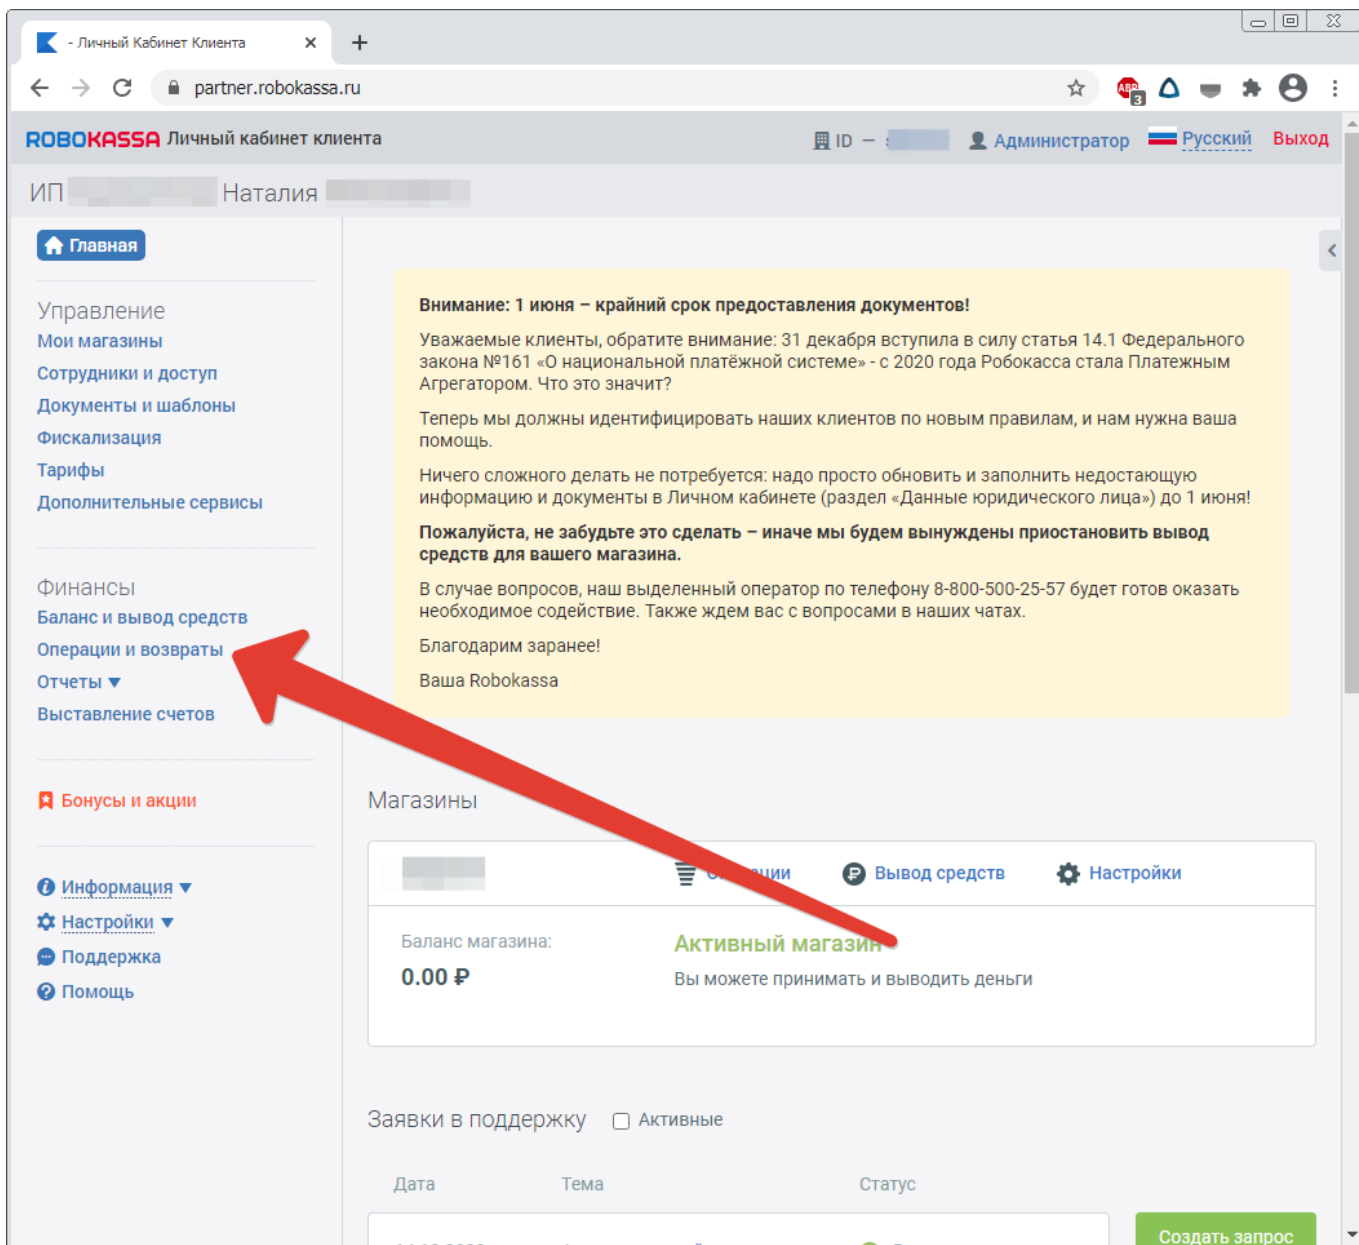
- Личный Кабинет Клиента

partner.robokassa.ru

ROBOKASSA Личный кабинет клиента

ID – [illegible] Администратор Русский Выход

ИП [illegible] Наталия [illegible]

Главная

Управление
Мои магазины
Сотрудники и доступ
Документы и шаблоны
Фискализация
Тарифы
Дополнительные сервисы

Финансы
Баланс и вывод средств
Операции и возвраты
Отчеты ▼
Выставление счетов

Бонусы и акции

Информация ▼
Настройки ▼
Поддержка
Помощь

Внимание: 1 июня – крайний срок предоставления документов!

Уважаемые клиенты, обратите внимание: 31 декабря вступила в силу статья 14.1 Федерального закона №161 «О национальной платёжной системе» - с 2020 года Робокасса стала Платежным Агрегатором. Что это значит?

Теперь мы должны идентифицировать наших клиентов по новым правилам, и нам нужна ваша помощь.

Ничего сложного делать не потребуется: надо просто обновить и заполнить недостающую информацию и документы в Личном кабинете (раздел «Данные юридического лица») до 1 июня!

Пожалуйста, не забудьте это сделать – иначе мы будем вынуждены приостановить вывод средств для вашего магазина.

В случае вопросов, наш выделенный оператор по телефону 8-800-500-25-57 будет готов оказать необходимое содействие. Также ждем вас с вопросами в наших чатах.

Благодарим заранее!

Ваша Robokassa

Магазины

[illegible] Операции Вывод средств Настройки

Баланс магазина:
0.00 ₽

Активный магазин
Вы можете принимать и выводить деньги

Заявки в поддержку Активные

Дата Тема Статус

Создать запрос